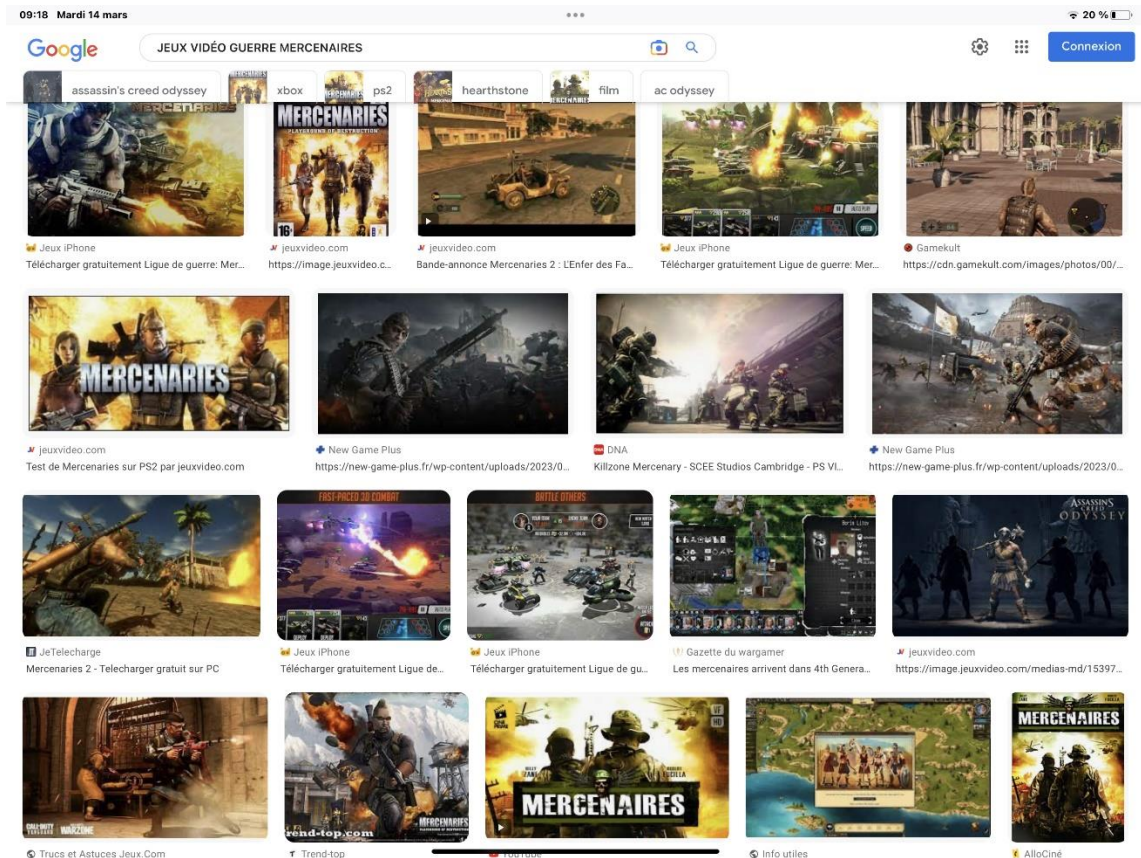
09:18 Mardi 14 mars

20 %

Google

JEUX VIDÉO GUERRE MERCENAIRES

Connexion

assassin's creed odyssey

xbox

ps2

hearthstone

film

ac odyssey

MERCENARIES

MERCENARIES

PLAYGROUND OF DESTRUCTION

16+

Jeux iPhone

Télécharger gratuitement Ligue de guerre: Mer...

jeuxvideo.com

https://image.jeuxvideo.c...

jeuxvideo.com

Bande-annonce Mercenaries 2 : L'Enfer des Fa...

Jeux iPhone

Télécharger gratuitement Ligue de guerre: Mer...

Gamekult

https://cdn.gamekult.com/images/photos/00/...

MERCENARIES

jeuxvideo.com

Test de Mercenaries sur PS2 par jeuxvideo.com

New Game Plus

https://new-game-plus.fr/wp-content/uploads/2023/0...

DNA

Killzone Mercenary - SCEE Studios Cambridge - PS Vi...

New Game Plus

https://new-game-plus.fr/wp-content/uploads/2023/0...

FAST-PACED 3D COMBAT

BATTLE OTHERS

ASSASSIN'S CREED ODYSSEY

JeTelecharge

Mercenaries 2 - Telecharger gratuit sur PC

Jeux iPhone

Télécharger gratuitement Ligue de...

Jeux iPhone

Télécharger gratuitement Ligue de gu...

Gazette du wargamer

Les mercenaires arrivent dans 4th Genera...

jeuxvideo.com

https://image.jeuxvideo.com/medias-md/15397...

CALL OF DUTY WARZONE

MERCENARIES

trend-top.com

MERCENAIRES

MERCENAIRES

Trucs et Astuces Jeux.Com

Trend-top

YouTube

Info utiles

AlloCiné